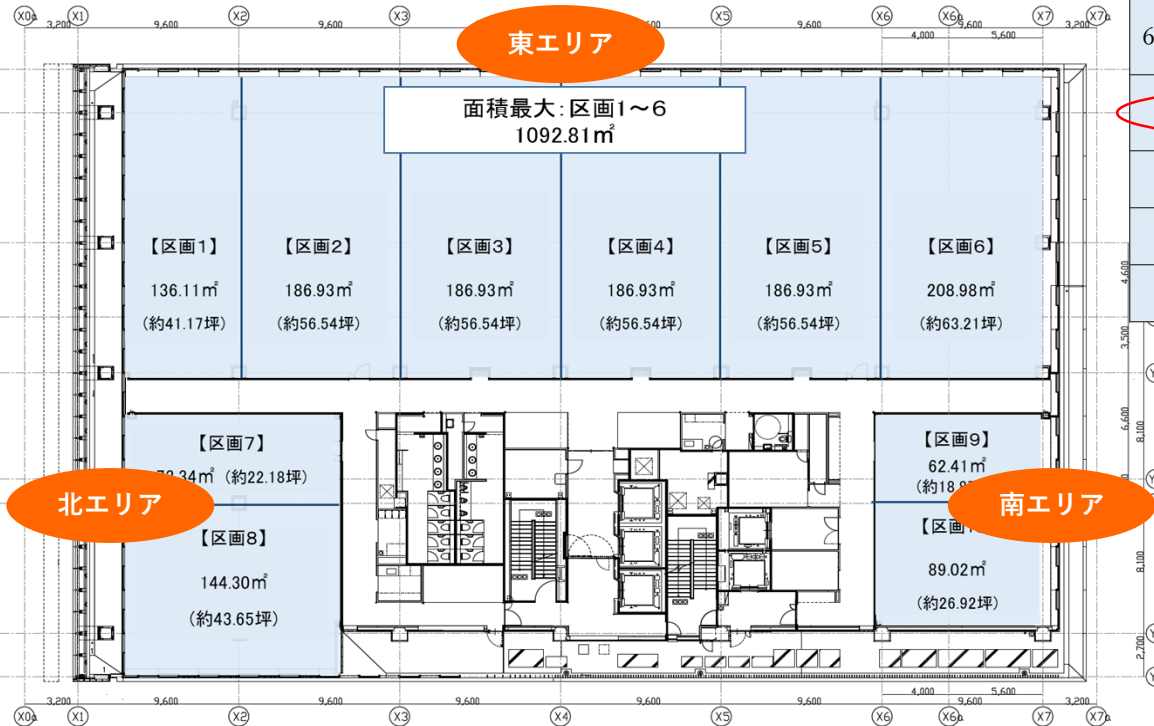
X0a X1 X2 X3 X4 X5 X6 X6a X7 X7a

3,200 9,600 9,600 9,600 9,600 9,600 4,000 5,600 3,200

東エリア

面積最大:区画1～6
1092.81㎡

【区画1】
136.11㎡
(約41.17坪)

【区画2】
186.93㎡
(約56.54坪)

【区画3】
186.93㎡
(約56.54坪)

【区画4】
186.93㎡
(約56.54坪)

【区画5】
186.93㎡
(約56.54坪)

【区画6】
208.98㎡
(約63.21坪)

【区画7】
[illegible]3.34㎡ (約22.18坪)

北エリア

【区画8】
144.30㎡
(約43.65坪)

【区画9】
62.41㎡
(約18.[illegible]

南エリア

【区画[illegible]
89.02㎡
(約26.92坪)

4,600 3,500 6,600 8,100 2,700

3,200 9,600 9,600 9,600 9,600 9,600 4,000 5,600 3,200

X0a X1 X2 X3 X4 X5 X6 X6a X7 X7a

6